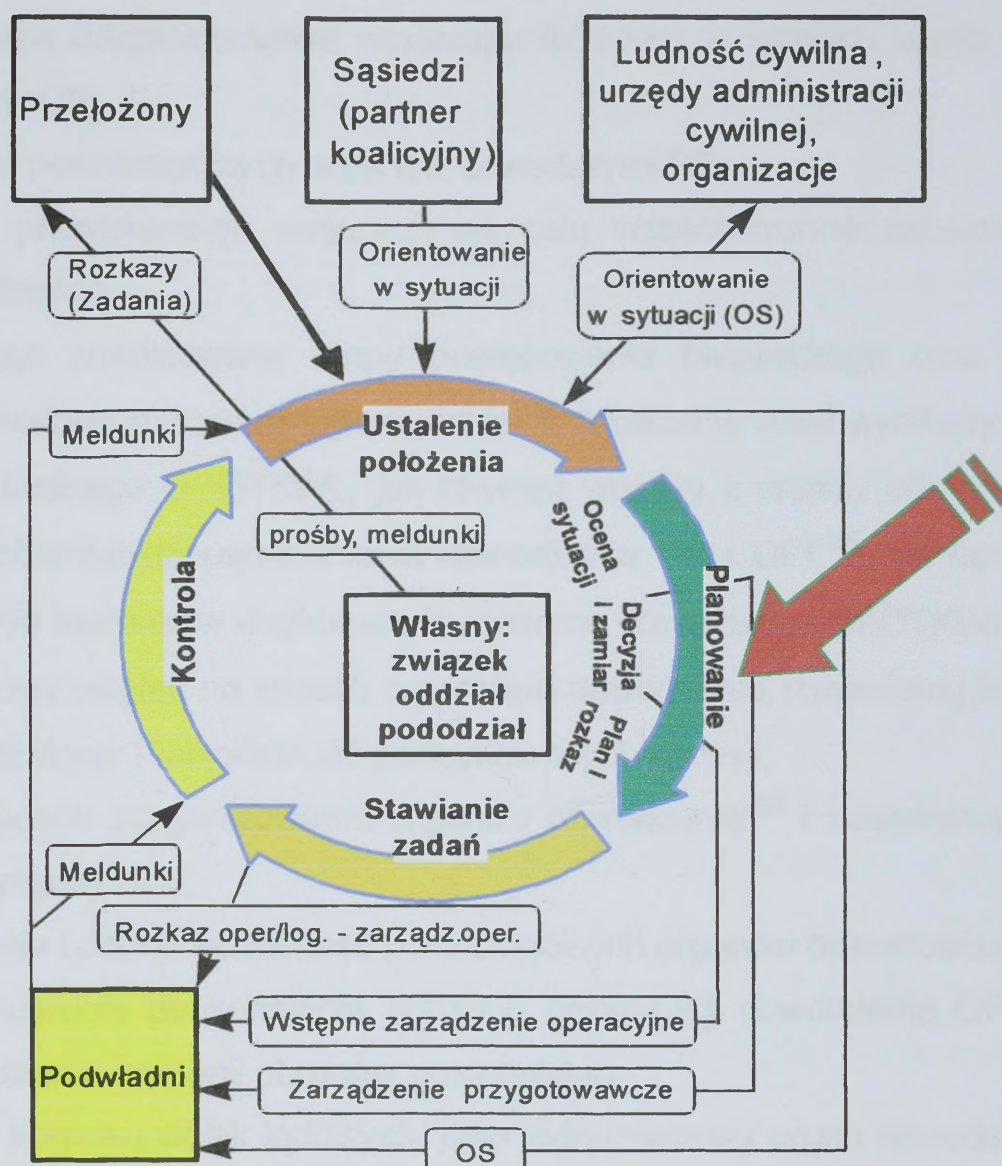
Przełożony

Sąsiedzi (partner koalicyjny)

Ludność cywilna , urzędy administracji cywilnej, organizacje

Rozkazy (Zadania)

Orientowanie w sytuacji

Orientowanie w sytuacji (OS)

Meldunki

Ustalenie położenia

Ocena sytuacji

Planowanie

prośby, meldunki

Kontrola

Własny: związek oddział pododdział

Decyzja i zamiar rozkaz

Plan i rozkaz

Stawianie zadań

Meldunki

Rozkaz oper/log. - zarządz.oper.

Podwładni

Wstępne zarządzenie operacyjne

Zarządzenie przygotowawcze

OS